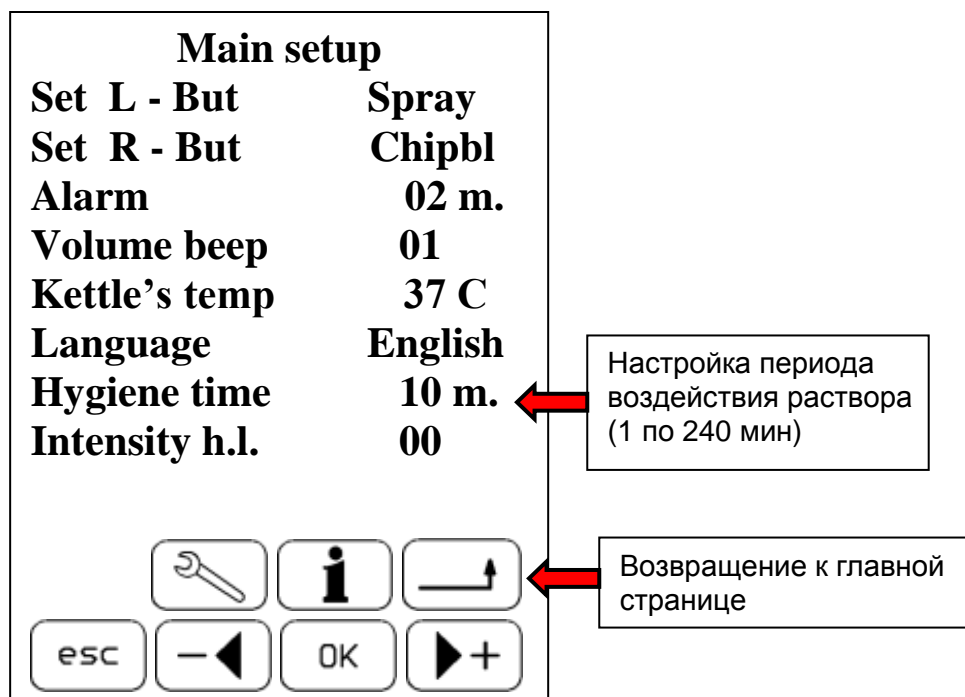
Main setup

| | |
|---|---|
| Set L - But | Spray |
| Set R - But | Chipbl |
| Alarm | 02 m. |
| Volume beep | 01 |
| Kettle's temp | 37 C |
| Language | English |
| Hygiene time | 10 m. |
| Intensity h.l. | 00 |

Настройка периода воздействия раствора (1 по 240 мин)

i

esc

OK

Возвращение к главной странице